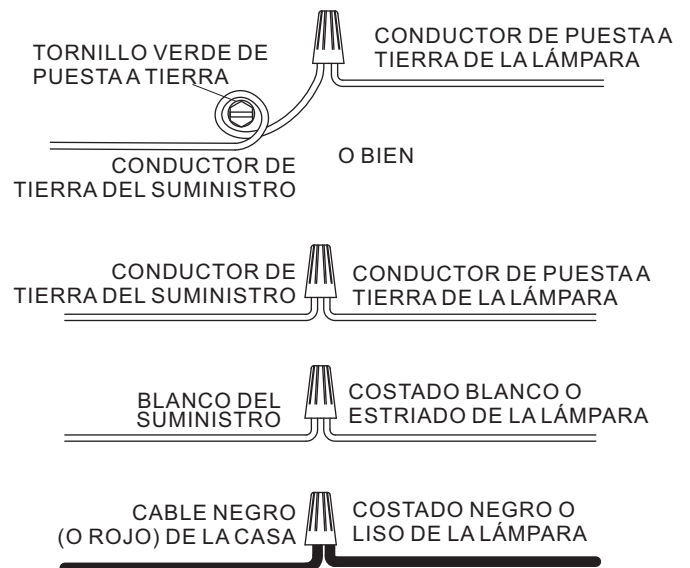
TORNILLO VERDE DE PUESTA A TIERRA

CONDUCTOR DE PUESTA A TIERRA DE LA LÁMPARA

CONDUCTOR DE TIERRA DEL SUMINISTRO

O BIEN

CONDUCTOR DE TIERRA DEL SUMINISTRO

CONDUCTOR DE PUESTA A TIERRA DE LA LÁMPARA

BLANCO DEL SUMINISTRO

COSTADO BLANCO O ESTRIADO DE LA LÁMPARA

CABLE NEGRO (O ROJO) DE LA CASA

COSTADO NEGRO O LISO DE LA LÁMPARA